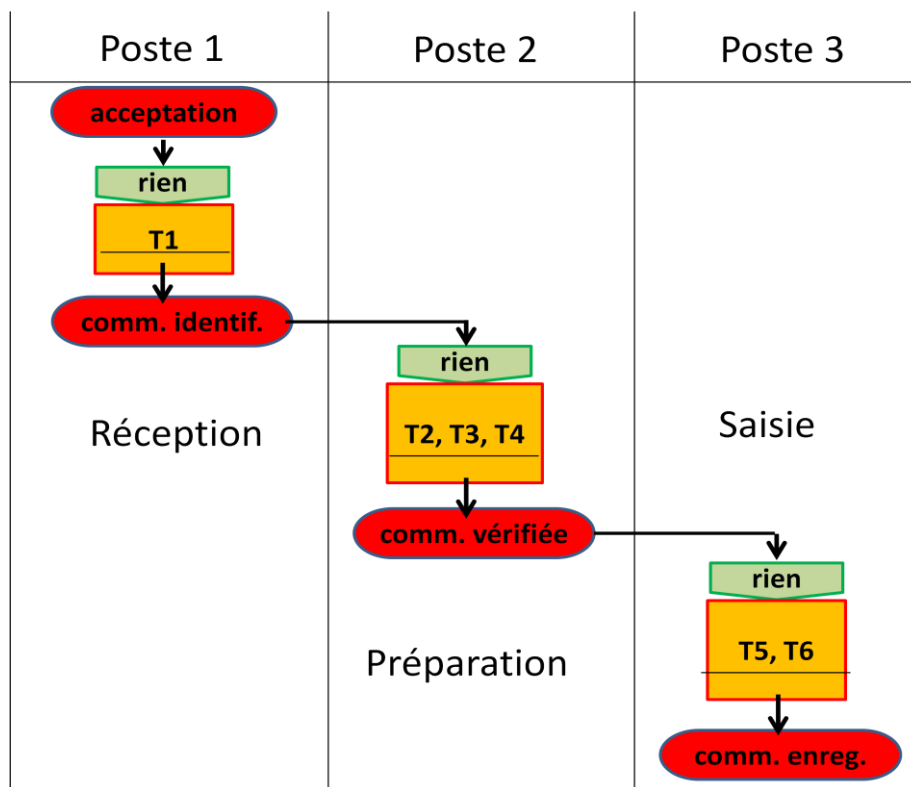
| Poste 1 | Poste 2 | Poste 3 |
|---|---|---|
| acceptation | | |
| rien | | |
| T1 | | |
| comm. identif. | | |
| | rien | |
| Réception | | Saisie |
| | T2, T3, T4 | |
| | comm. vérifiée | |
| | | rien |
| | Préparation | |
| | | T5, T6 |
| | | comm. enreg. |